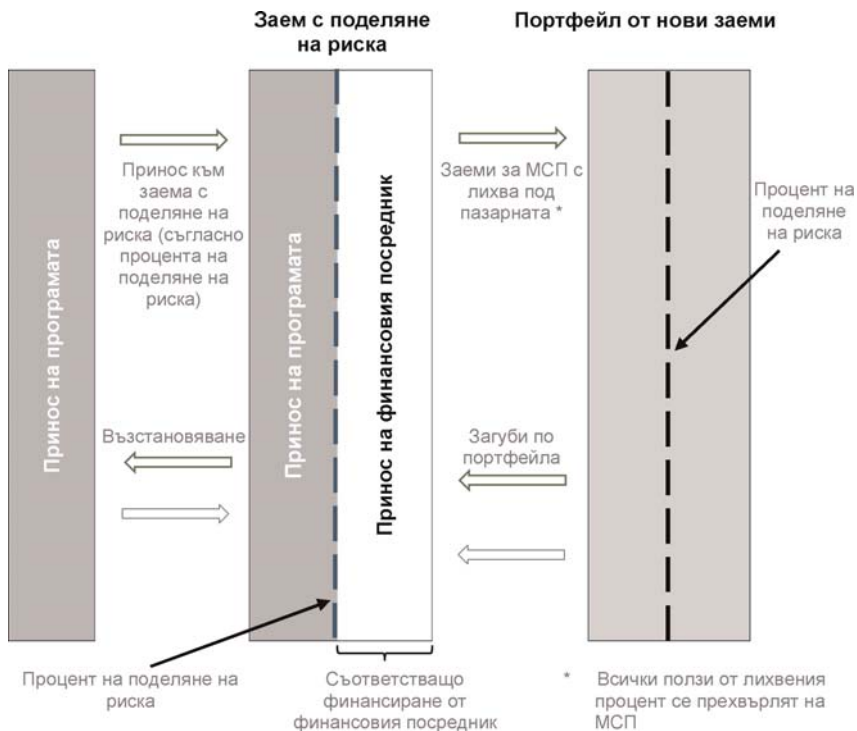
Заем с поделяне на риска

Портфейл от нови заеми

Принос на програмата

Принос към заема с поделяне на риска (съгласно процента на поделяне на риска)

Принос на програмата

Принос на финансовия посредник

Заеми за МСП с лихва под пазарната *

Процент на поделяне на риска

Възстановяване

Загуби по портфейла

Процент на поделяне на риска

Съответстващо финансиране от финансовия посредник

* Всички ползи от лихвения процент се прехвърлят на МСП